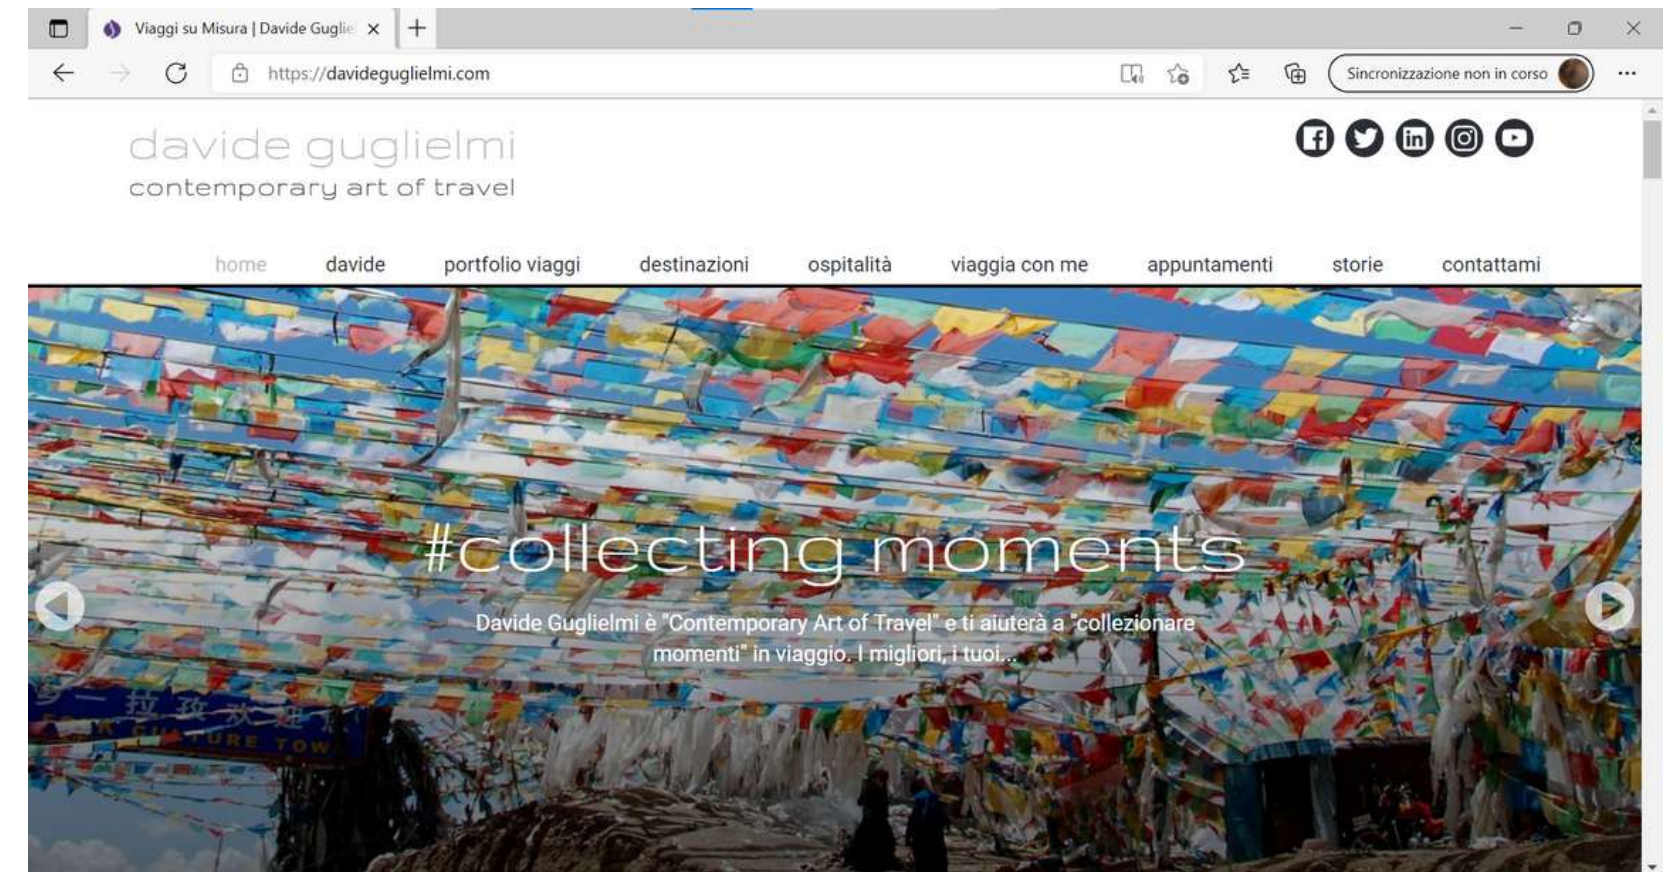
Viaggi su Misura | Davide Guglie

https://davideguglielmi.com

Sincronizzazione non in corso

davide guglielmi
contemporary art of travel

home davide portfolio viaggi destinazioni ospitalità viaggia con me appuntamenti storie contattami

#collecting moments

Davide Guglielmi è "Contemporary Art of Travel" e ti aiuterà a "collezionare momenti" in viaggio. I migliori, i tuoi...

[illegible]